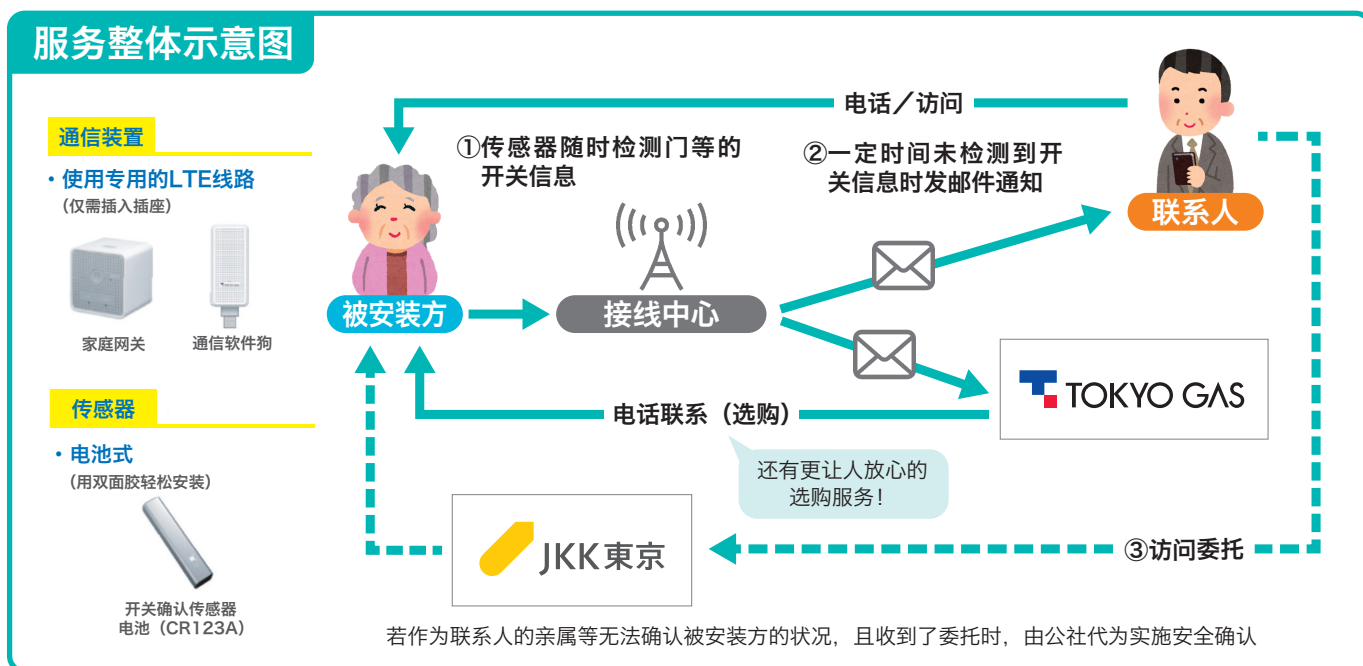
服务整体示意图

通信装置

・使用专用的LTE线路
（仅需插入插座）

家庭网关　通信软件狗

传感器

・电池式
（用双面胶轻松安装）

开关确认传感器
电池（CR123A）

电话／访问

①传感器随时检测门等的开关信息

②一定时间未检测到开关信息时发邮件通知

联系人

被安装方

接线中心

TOKYO GAS

电话联系（选购）

还有更让人放心的选购服务！

JKK東京

③访问委托

若作为联系人的亲属等无法确认被安装方的状况，且收到了委托时，由公社代为实施安全确认